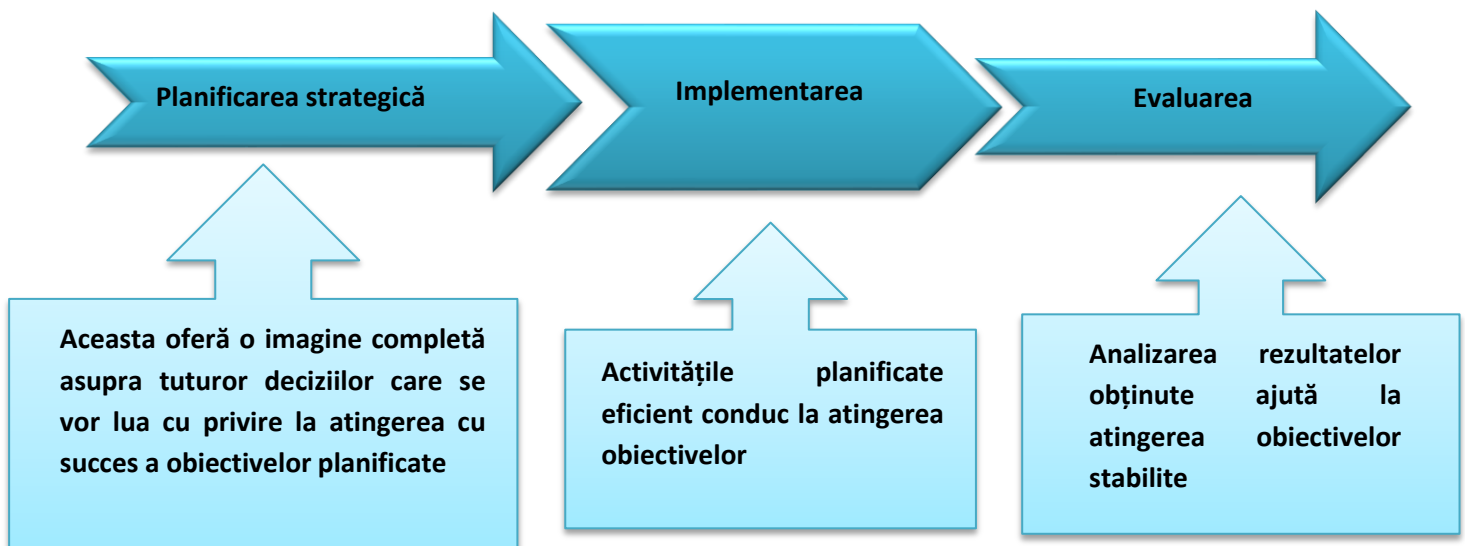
Planificarea strategică

Implementarea

Evaluarea

Aceasta oferă o imagine completă asupra tuturor deciziilor care se vor lua cu privire la atingerea cu succes a obiectivelor planificate

Activitățile planificate eficient conduc la atingerea obiectivelor

Analizarea rezultatelor obținute ajută la atingerea obiectivelor stabilite